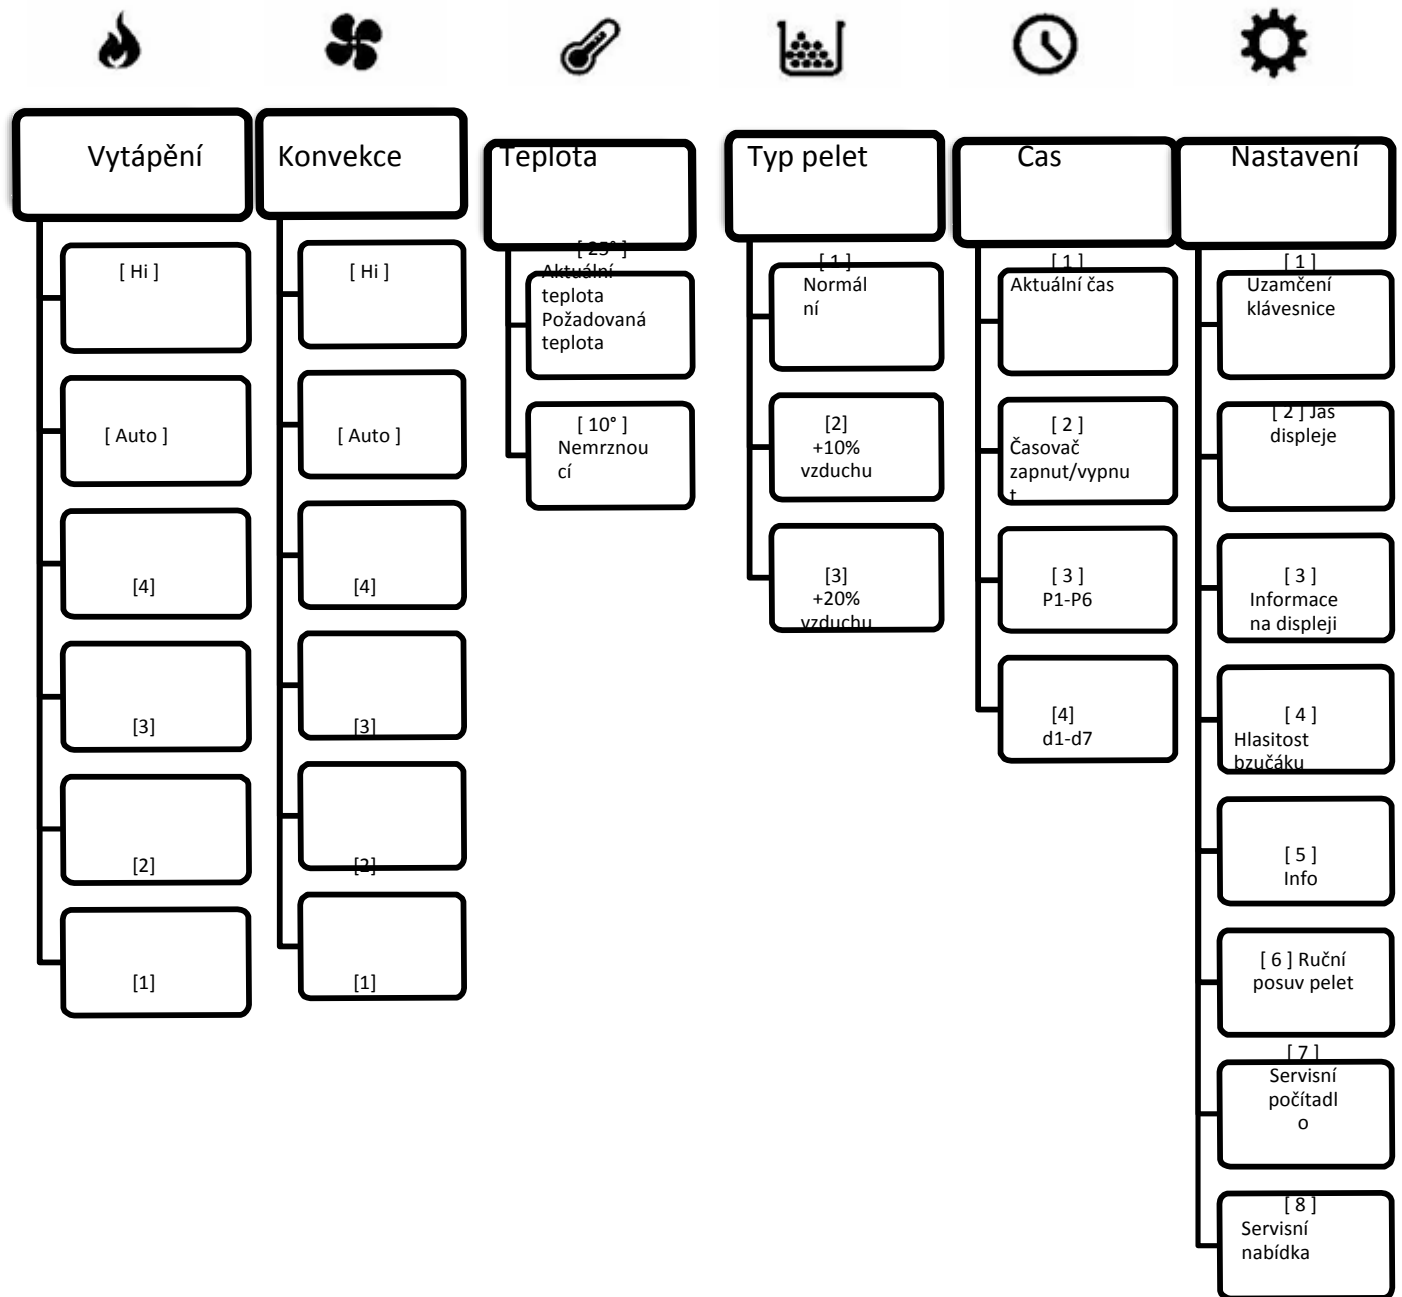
Vytápění

[ Hi ]

[ Auto ]

[4]

[3]

[2]

[1]

Konvekce

[ Hi ]

[ Auto ]

[4]

[3]

[2]

[1]

Teplota

[ 25° ]
Aktuální teplota
Požadovaná teplota

[ 10° ]
Nemrznoucí

Typ pelet

[ 1 ]
Normální

[2]
+10% vzduchu

[3]
+20% vzduchu

Cas

[ 1 ]
Aktuální čas

[ 2 ]
Časovač zapnut/vypnut

[ 3 ]
P1-P6

[4]
d1-d7

Nastavení

[ 1 ]
Uzamčení klávesnice

[ 2 ] Jas displeje

[ 3 ]
Informace na displeji

[ 4 ]
Hlasitost bzučáku

[ 5 ]
Info

[ 6 ] Ruční posuv pelet

[ 7 ]
Servisní počítadlo

[ 8 ]
Servisní nabídka